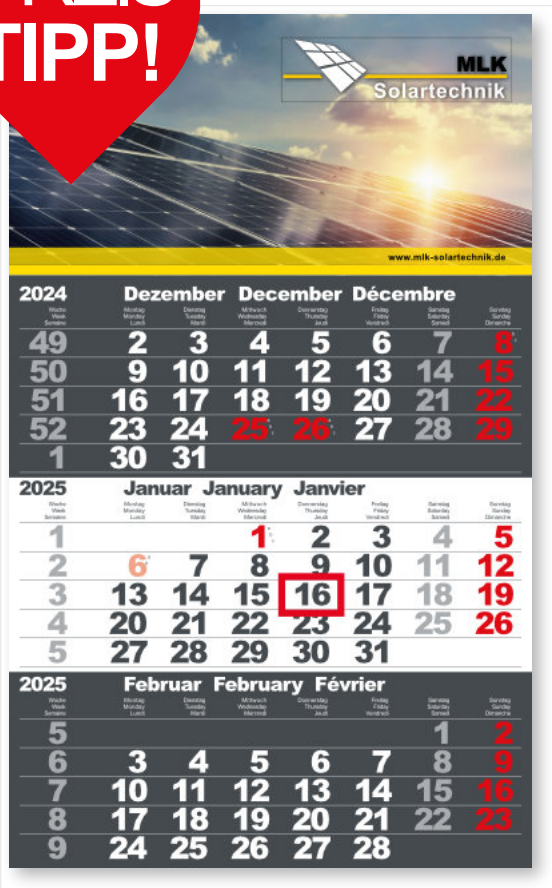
TIPP!

MLK
Solartechnik

www.mlk-solartechnik.de

2024 Dezember December Décembre

| Woche Week Semaine | Montag Monday Lundi | Dienstag Tuesday Mardi | Mittwoch Wednesday Mercredi | Donnerstag Thursday Jeudi | Freitag Friday Vendredi | Samstag Saturday Samedi | Sonntag Sunday Dimanche |
|---|---|---|---|---|---|---|---|
| 49 | 2 | 3 | 4 | 5 | 6 | 7 | 8 |
| 50 | 9 | 10 | 11 | 12 | 13 | 14 | 15 |
| 51 | 16 | 17 | 18 | 19 | 20 | 21 | 22 |
| 52 | 23 | 24 | 25 | 26 | 27 | 28 | 29 |
| 1 | 30 | 31 | | | | | |

2025 Januar January Janvier

| Woche Week Semaine | Montag Monday Lundi | Dienstag Tuesday Mardi | Mittwoch Wednesday Mercredi | Donnerstag Thursday Jeudi | Freitag Friday Vendredi | Samstag Saturday Samedi | Sonntag Sunday Dimanche |
|---|---|---|---|---|---|---|---|
| 1 | | | 1 | 2 | 3 | 4 | 5 |
| 2 | 6 | 7 | 8 | 9 | 10 | 11 | 12 |
| 3 | 13 | 14 | 15 | 16 | 17 | 18 | 19 |
| 4 | 20 | 21 | 22 | 23 | 24 | 25 | 26 |
| 5 | 27 | 28 | 29 | 30 | 31 | | |

2025 Februar February Février

| Woche Week Semaine | Montag Monday Lundi | Dienstag Tuesday Mardi | Mittwoch Wednesday Mercredi | Donnerstag Thursday Jeudi | Freitag Friday Vendredi | Samstag Saturday Samedi | Sonntag Sunday Dimanche |
|---|---|---|---|---|---|---|---|
| 5 | | | | | | 1 | 2 |
| 6 | 3 | 4 | 5 | 6 | 7 | 8 | 9 |
| 7 | 10 | 11 | 12 | 13 | 14 | 15 | 16 |
| 8 | 17 | 18 | 19 | 20 | 21 | 22 | 23 |
| 9 | 24 | 25 | 26 | 27 | 28 | | |